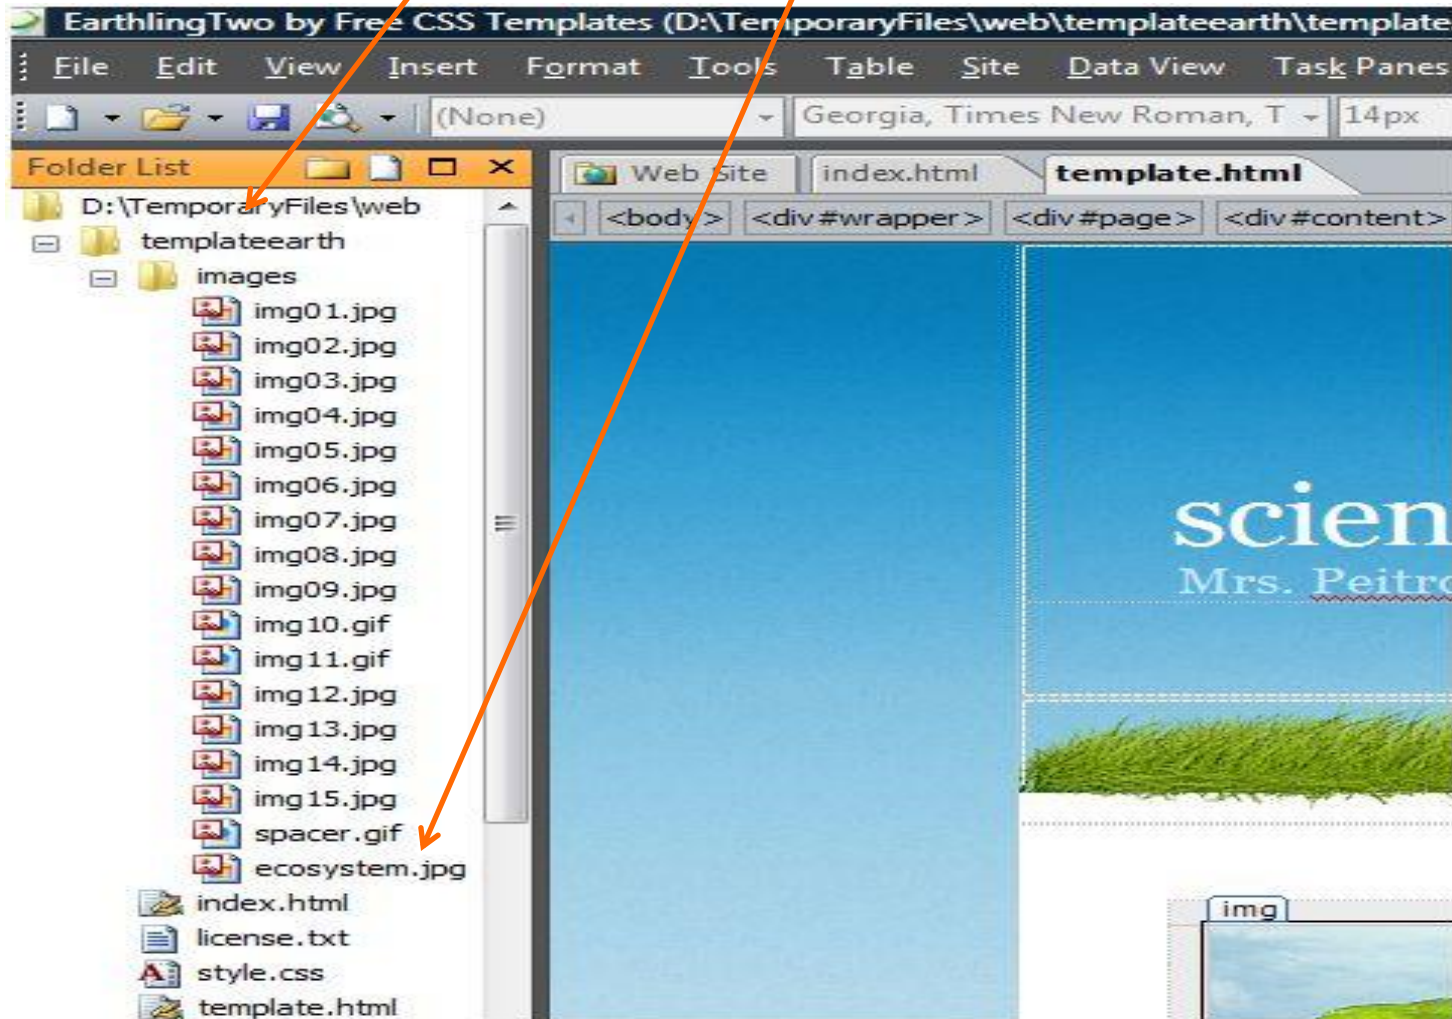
EarthlingTwo by Free CSS Templates (D:\TemporaryFiles\web\templateearth\template

File Edit View Insert Format Tools Table Site Data View Task Panes

(None) Georgia, Times New Roman, T 14px

Folder List

D:\TemporaryFiles\web
templateearth
images
img01.jpg
img02.jpg
img03.jpg
img04.jpg
img05.jpg
img06.jpg
img07.jpg
img08.jpg
img09.jpg
img10.gif
img11.gif
img12.jpg
img13.jpg
img14.jpg
img15.jpg
spacer.gif
ecosystem.jpg
index.html
license.txt
style.css
template.html

Web Site index.html template.html

<body> <div#wrapper> <div#page> <div#content>

scien
Mrs. Peitr

img